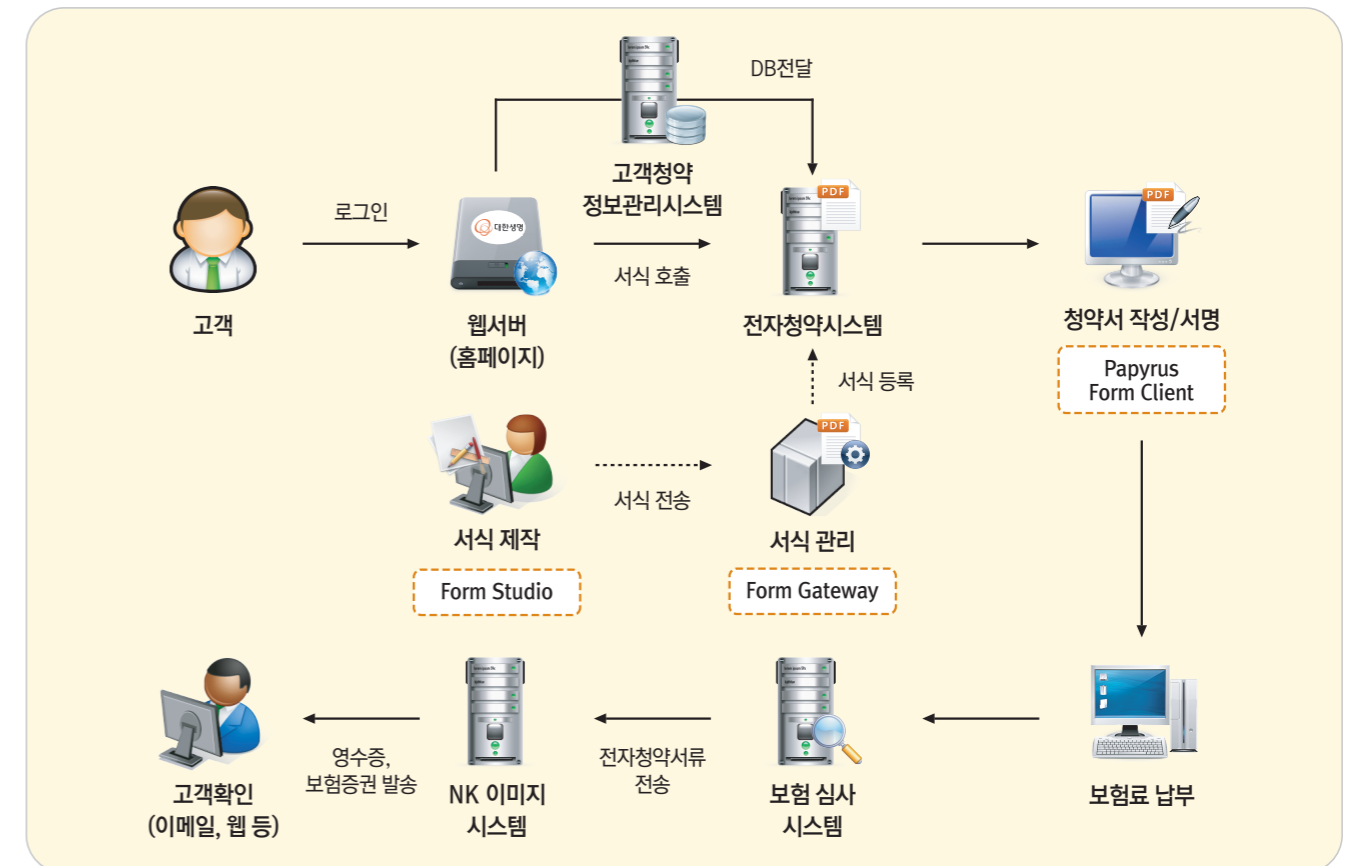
DB전달

고객청약
정보관리시스템

로그인

고객

대한생명

웹서버
(홈페이지)

서식 호출

PDF

전자청약시스템

PDF

청약서 작성/서명

Papyrus
Form Client

서식 등록

서식 제작

Form Studio

서식 전송

PDF

서식 관리

Form Gateway

고객확인
(이메일, 웹 등)

영수증,
보험증권 발송

NK 이미지
시스템

전자청약서류
전송

보험 심사
시스템

보험료 납부